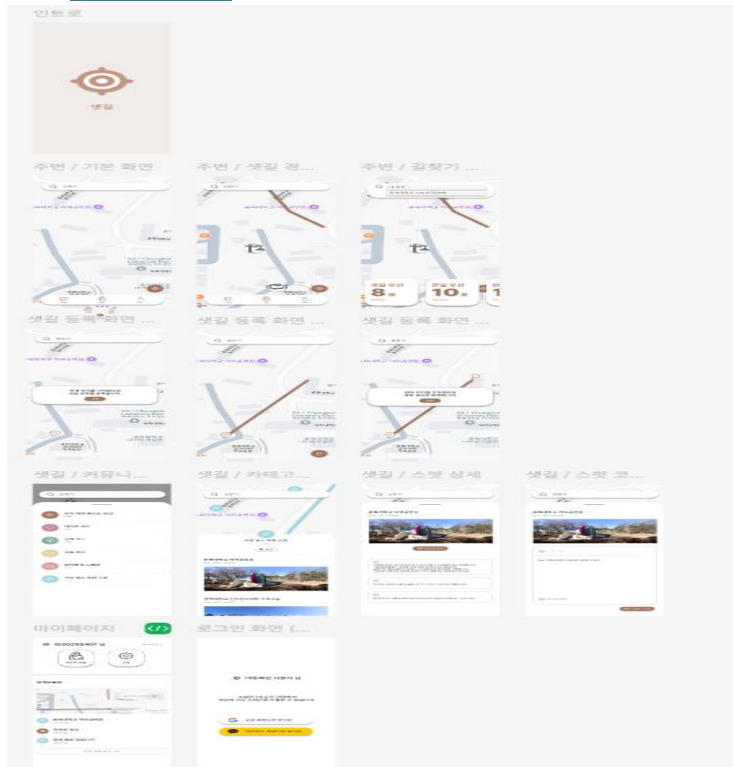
인트로

샛길

주변 / 기본 화면

주변 / 샛길 경...

주변 / 길찾기 ...

8

10

샛길 등록 화면 ...

샛길 등록 화면 ...

샛길 등록 화면 ...

샛길 / 커뮤니...

샛길 / 카테고...

샛길 / 스팟 상세

샛길 / 스팟 코...

마이페이지

로그인 화면 (...